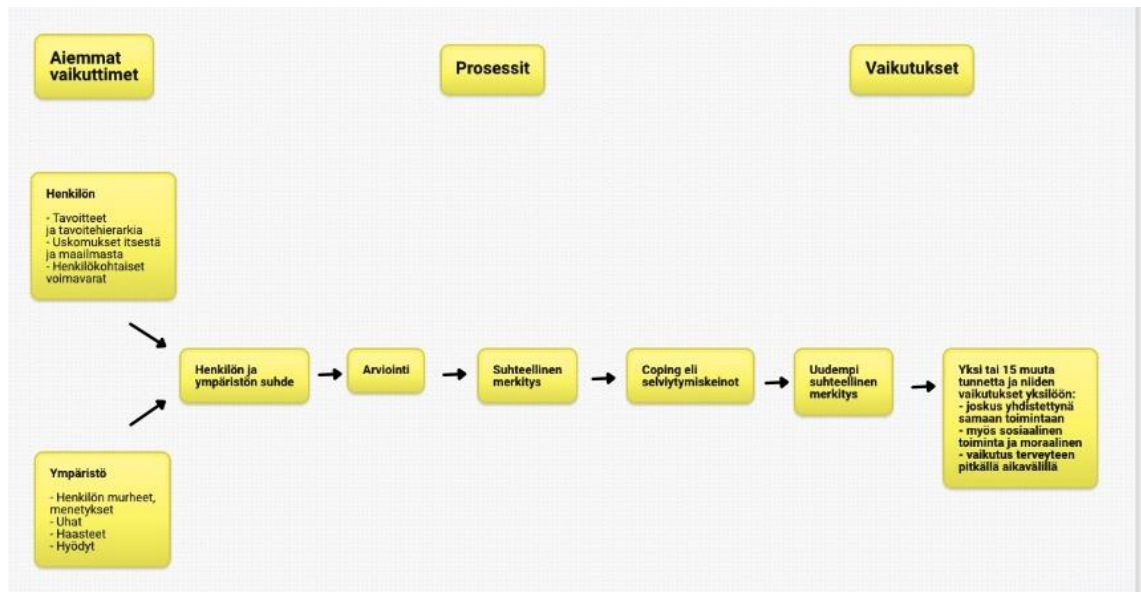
Aiemmat vaikuttimet

Prosessit

Vaikutukset

Henkilön

- Tavoitteet ja tavoitehierarkia
- Uskomukset itsestä ja maailmasta
- Henkilökohtaiset voimavarat

Ympäristö

- Henkilön murheet, menetykset
- Uhat
- Haasteet
- Hyödyt

Henkilön ja ympäristön suhde

Arviointi

Suhteellinen merkitys

Coping eli selviytymiskeinot

Uudempi suhteellinen merkitys

Yksi tai 15 muuta tunnetta ja niiden vaikutukset yksilöön:
- joskus yhdistettynä samaan toimintaan
- myös sosiaalinen toiminta ja moraalinen
- vaikutus terveyteen pitkällä aikavälillä